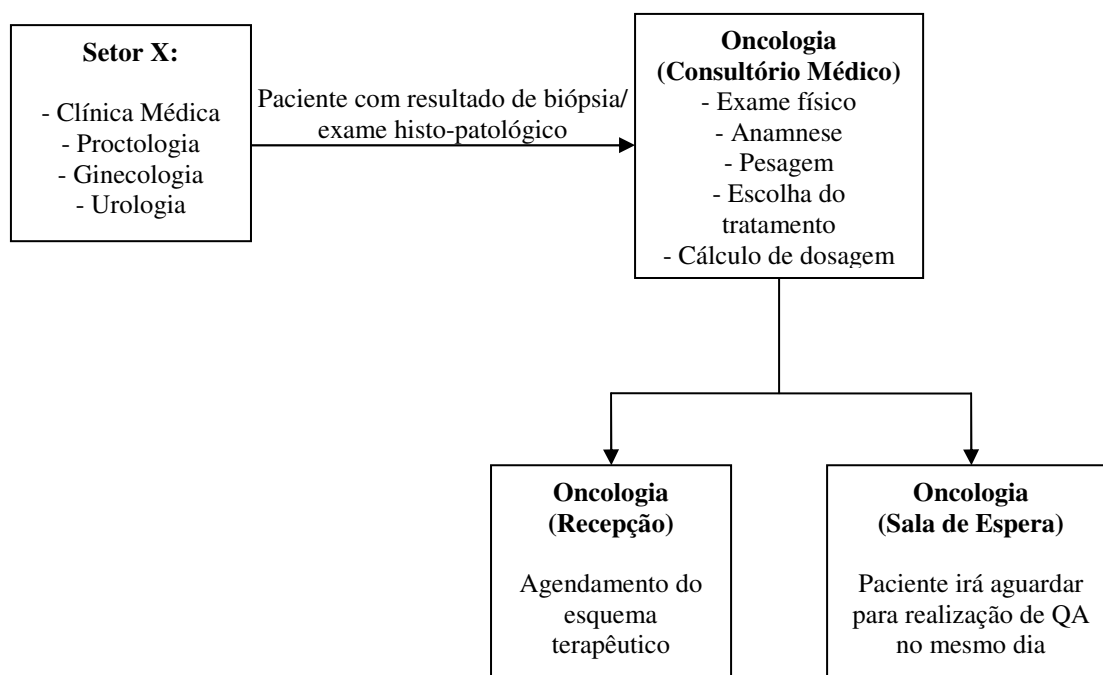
**Setor X:**

- Clínica Médica
- Proctologia
- Ginecologia
- Urologia

Paciente com resultado de biópsia/ exame histo-patológico

**Oncologia (Consultório Médico)**

- Exame físico
- Anamnese
- Pesagem
- Escolha do tratamento
- Cálculo de dosagem

**Oncologia (Recepção)**

Agendamento do esquema terapêutico

**Oncologia (Sala de Espera)**

Paciente irá aguardar para realização de QA no mesmo dia